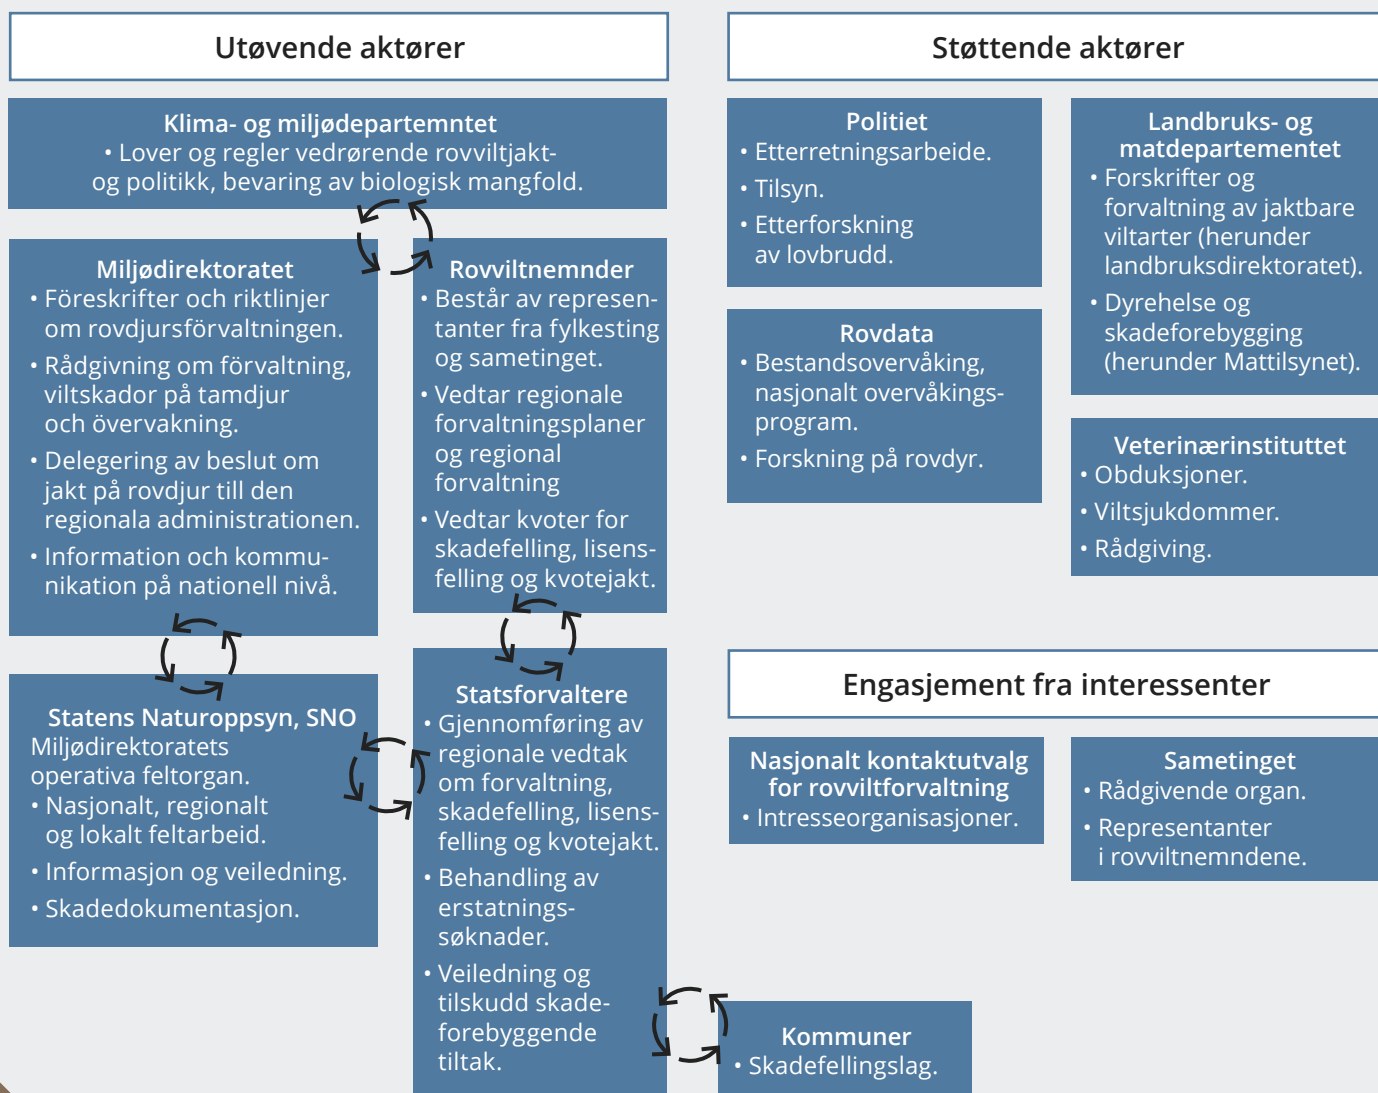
Utøvende aktører

Støttende aktører

Klima- og miljødepartemntet
• Lover og regler vedrørende rovviltjakt- og politikk, bevaring av biologisk mangfold.

Miljødirektoratet
• Föreskrifter och riktlinjer om rovdjursförvaltningen.
• Rådgivning om förvaltning, viltskador på tamdjur och övervakning.
• Delegering av beslut om jakt på rovdjur till den regionala administrationen.
• Information och kommunikation på nationell nivå.

Rovviltnemnder
• Består av representanter fra fylkesting og sametinget.
• Vedtar regionale forvaltningsplaner og regional forvaltning
• Vedtar kvoter for skadefelling, lisensfelling og kvotejakt.

Statens Naturoppsyn, SNO
Miljødirektoratets operativa feltorgan.
• Nasjonalt, regionalt og lokalt feltarbeid.
• Informasjon og veiledning.
• Skadedokumentasjon.

Statsforvaltere
• Gjennomføring av regionale vedtak om forvaltning, skadefelling, lisensfelling og kvotejakt.
• Behandling av erstatningssøknader.
• Veiledning og tilskudd skadeforebyggende tiltak.

Kommuner
• Skadefellingslag.

Politiet
• Etterretningsarbeide.
• Tilsyn.
• Etterforskning av lovbrudd.

Rovdata
• Bestandsovervåking, nasjonalt overvåkingsprogram.
• Forskning på rovdyr.

Landbruks- og matdepartementet
• Forskrifter og forvaltning av jaktbare viltarter (herunder landbruksdirektoratet).
• Dyrehelse og skadeforebygging (herunder Mattilsynet).

Veterinærinstituttet
• Obduksjoner.
• Viltsjukdommer.
• Rådgiving.

Engasjement fra interessenter

Nasjonalt kontaktutvalg for rovviltforvaltning
• Intresseorganisasjoner.

Sametinget
• Rådgivende organ.
• Representanter i rovviltnemndene.